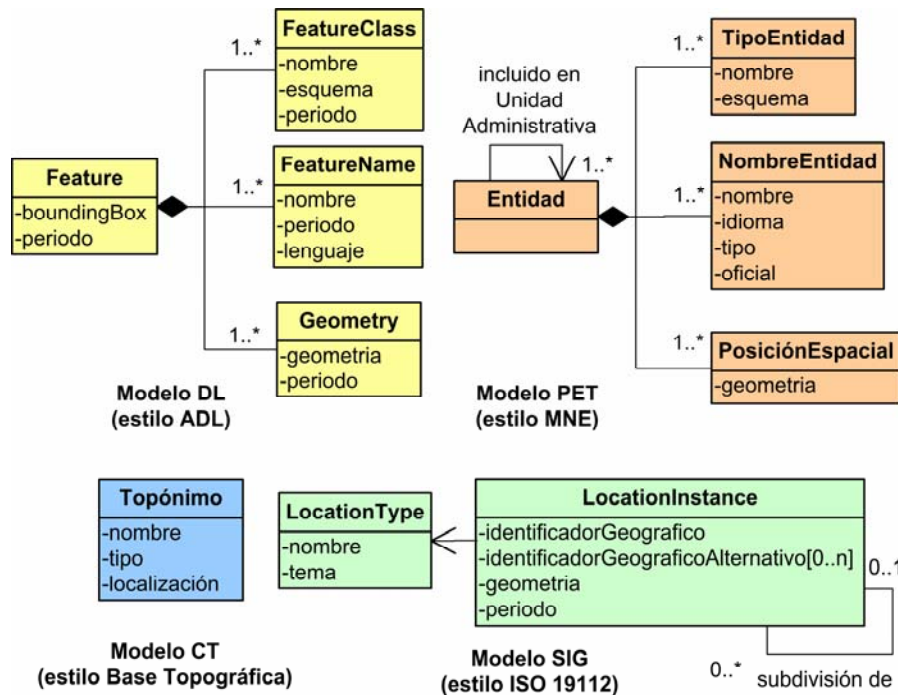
1..*

FeatureClass
-nombre
-esquema
-periodo

Feature
-boundingBox
-periodo

1..*

FeatureName
-nombre
-periodo
-lenguaje

1..*

Geometry
-geometria
-periodo

Modelo DL
(estilo ADL)

incluido en Unidad Administrativa

1..*

Entidad

1..*

TipoEntidad
-nombre
-esquema

1..*

NombreEntidad
-nombre
-idioma
-tipo
-oficial

1..*

PosiciónEspacial
-geometria

Modelo PET
(estilo MNE)

Topónimo
-nombre
-tipo
-localización

Modelo CT
(estilo Base Topográfica)

LocationType
-nombre
-tema

LocationInstance
-identificadorGeografico
-identificadorGeograficoAlternativo[0..n]
-geometria
-periodo

0..1

0..*

subdivisión de

Modelo SIG
(estilo ISO 19112)